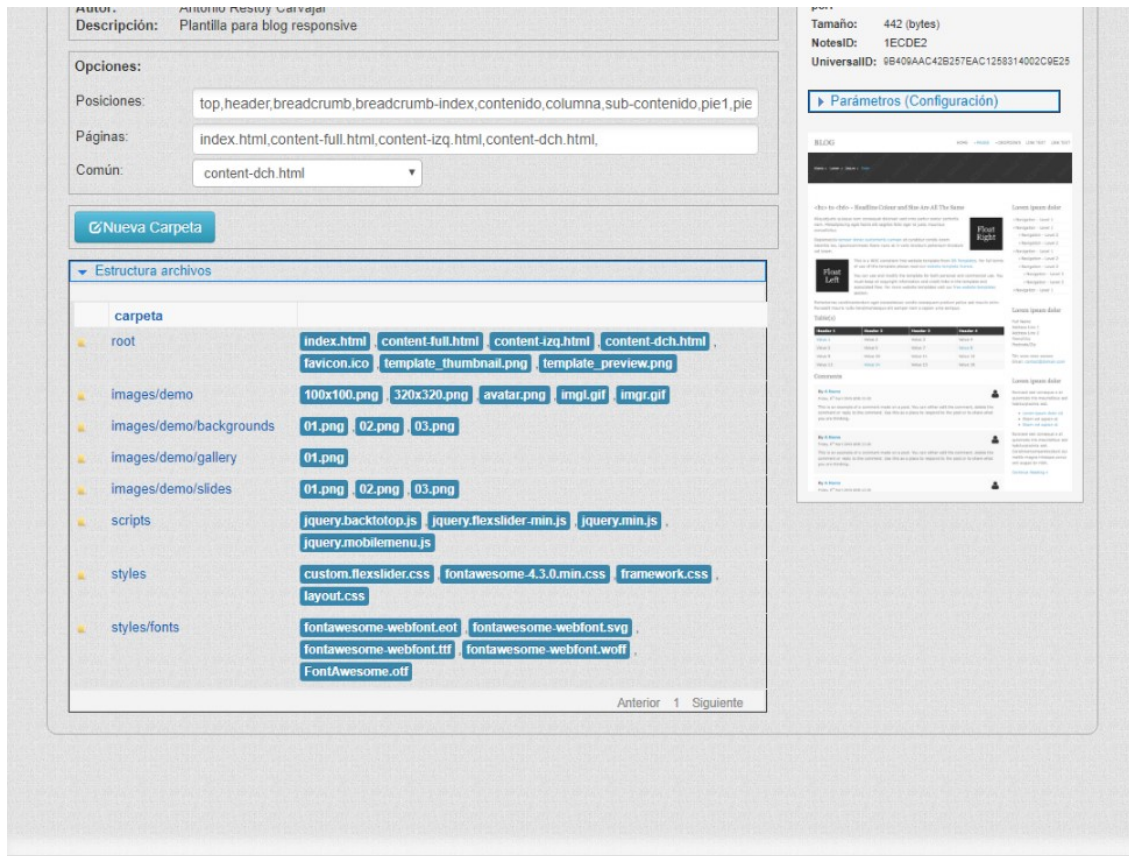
Autor: Antonio Restoy Carvajal
Descripción: Plantilla para blog responsive

Opciones:

Posiciones: top,header,breadcrumb,breadcrumb-index,contenido,columna,sub-contenido,pie1,pie

Páginas: index.html,content-full.html,content-izq.html,content-dch.html,

Común: content-dch.html

Nueva Carpeta

Estructura archivos

| carpeta | |
|---|---|
| root | index.html, content-full.html, content-izq.html, content-dch.html, favicon.ico, template_thumbnail.png, template_preview.png |
| images/demo | 100x100.png, 320x320.png, avatar.png, imgl.gif, imgr.gif |
| images/demo/backgrounds | 01.png, 02.png, 03.png |
| images/demo/gallery | 01.png |
| images/demo/slides | 01.png, 02.png, 03.png |
| scripts | jquery.backtotop.js, jquery.flexslider-min.js, jquery.min.js, jquery.mobilemenu.js |
| styles | custom.flexslider.css, fontawesome-4.3.0.min.css, framework.css, layout.css |
| styles/fonts | fontawesome-webfont.eot, fontawesome-webfont.svg, fontawesome-webfont.ttf, fontawesome-webfont.woff, FontAwesome.otf |

Anterior 1 Siguiente

Tamaño: 442 (bytes)
NotesID: 1ECDE2
UniversalID: 9B409AAC42B257EAC1258314002C9E25

Parámetros (Configuración)

BLOG

Float Right

Float Left

Lorem ipsum dolor

Comments

Lorem ipsum dolor